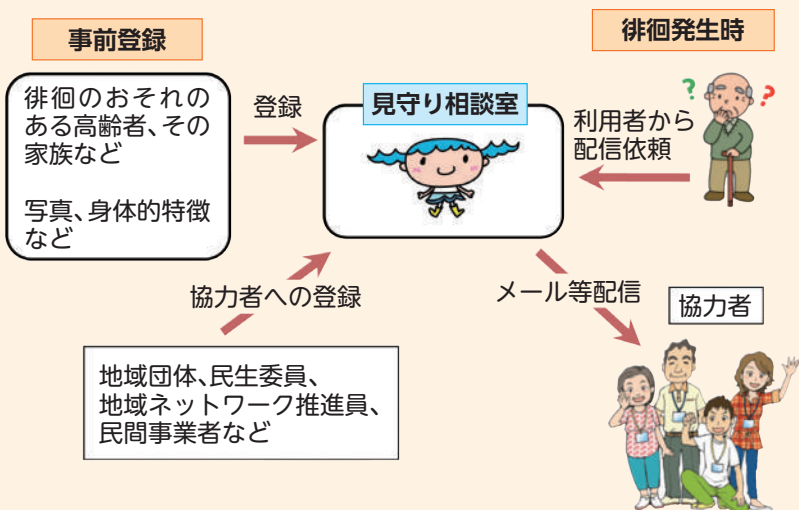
事前登録

徘徊発生時

徘徊のおそれのある高齢者、その家族など

写真、身体的特徴など

登録

見守り相談室

利用者から配信依頼

協力者への登録

メール等配信

協力者

地域団体、民生委員、地域ネットワーク推進員、民間事業者など